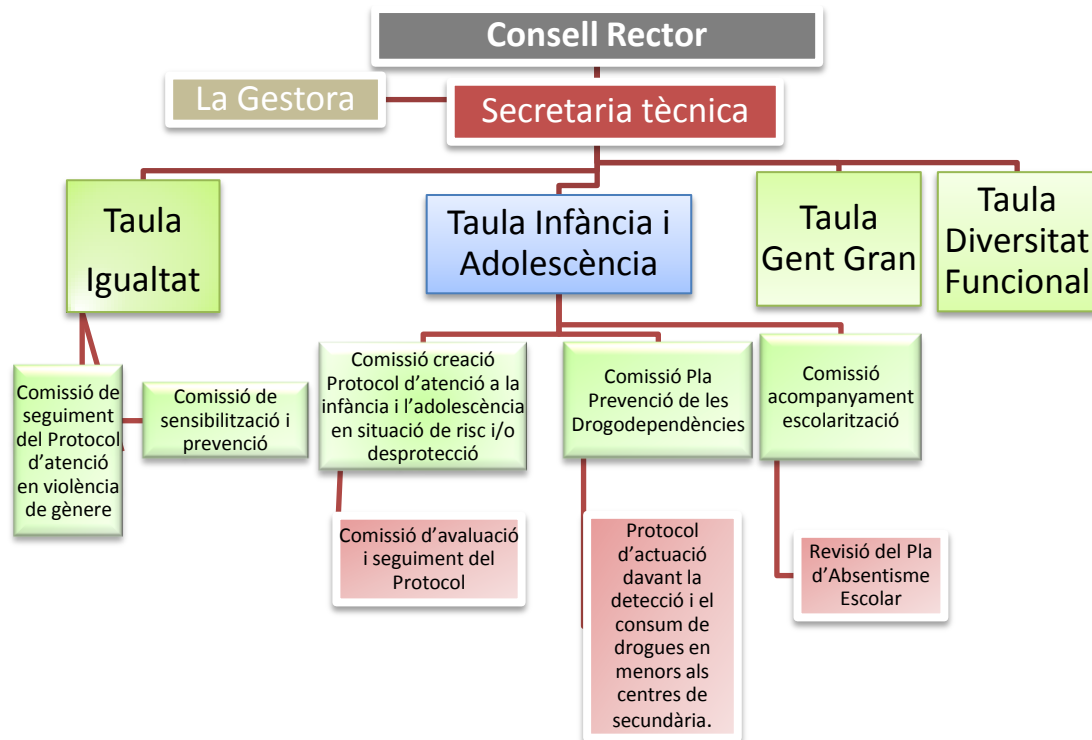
Consell Rector

La Gestora

Secretaria tècnica

Taula Igualtat

Taula Infància i Adolescència

Taula Gent Gran

Taula Diversitat Funcional

Comissió de seguiment del Protocol d'atenció en violència de gènere

Comissió de sensibilització i prevenció

Comissió creació Protocol d'atenció a la infància i l'adolescència en situació de risc i/o desprotecció

Comissió Pla Prevenció de les Drogodependències

Comissió acompanyament escolarització

Comissió d'avaluació i seguiment del Protocol

Protocol d'actuació davant la detecció i el consum de drogues en menors als centres de secundària.

Revisió del Pla d'Absentisme Escolar